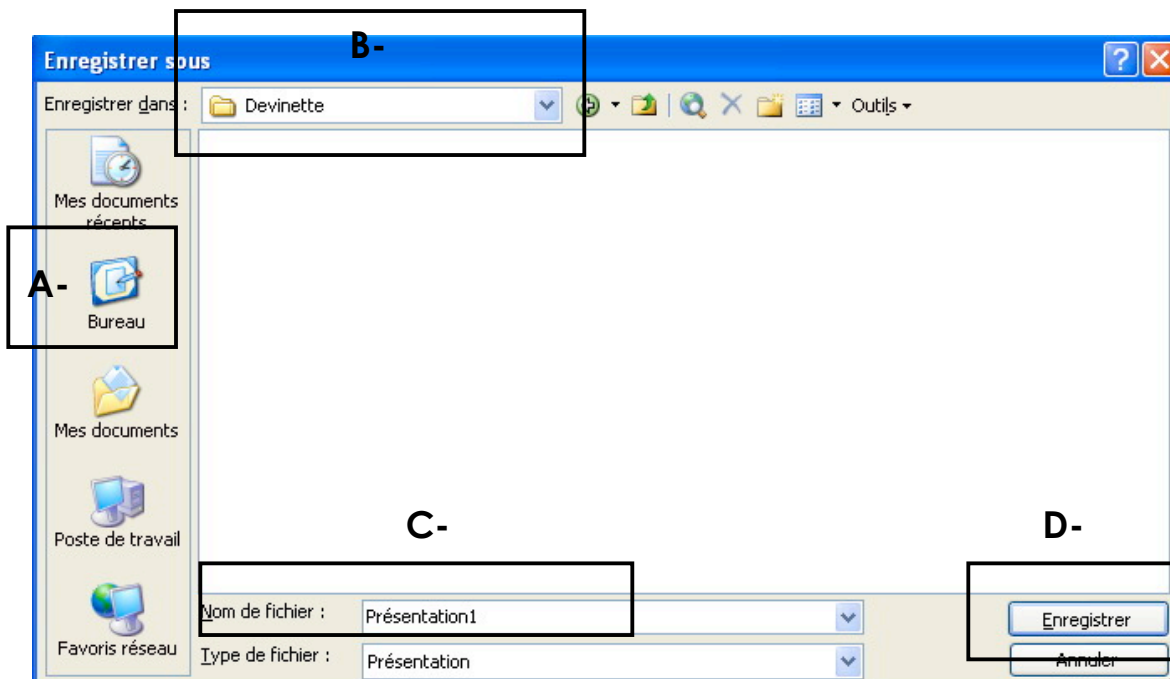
Enregistrer sous

B-

Enregistrer dans : Devinette

Outils

Mes documents récents

A-

Bureau

Mes documents

Poste de travail

Favoris réseau

C-

D-

Nom de fichier : Présentation1

Type de fichier : Présentation

Enregistrer

Annuler